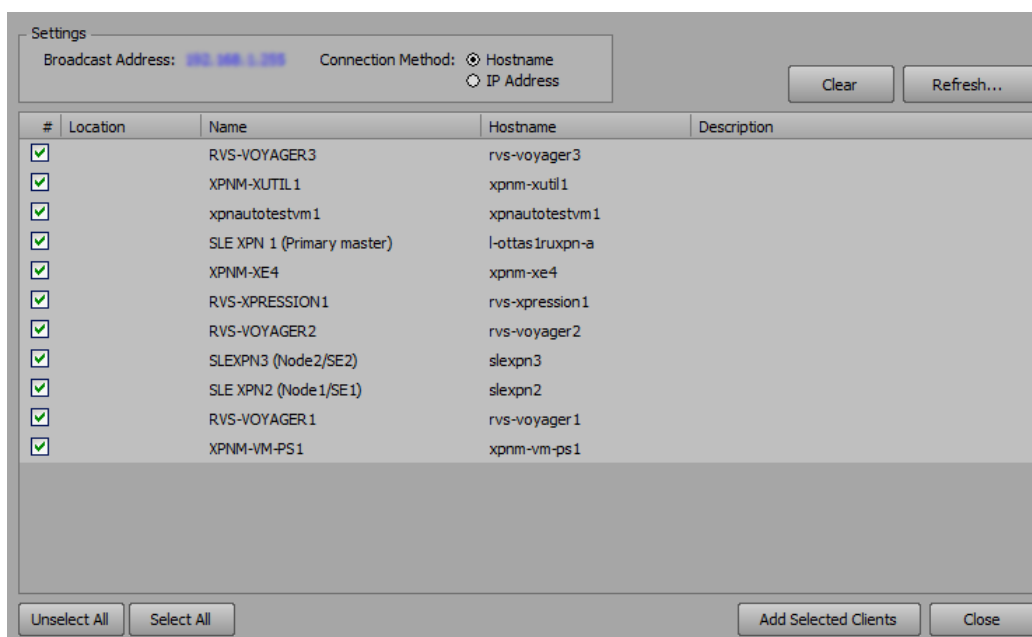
Settings
Broadcast Address: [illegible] Connection Method: Hostname
IP Address

Clear Refresh...

| # | Location | Name | Hostname | Description |
|---|---|---|---|---|
| | | RVS-VOYAGER3 | rvs-voyager3 | |
| | | XPNM-XUTIL1 | xpnm-xutil1 | |
| | | xpnautotestvm1 | xpnautotestvm1 | |
| | | SLE XPN 1 (Primary master) | l-ottas1ruxpn-a | |
| | | XPNM-XE4 | xpnm-xe4 | |
| | | RVS-XPRESSION1 | rvs-xpression1 | |
| | | RVS-VOYAGER2 | rvs-voyager2 | |
| | | SLEXPN3 (Node2/SE2) | slexpn3 | |
| | | SLE XPN2 (Node1/SE1) | slexpn2 | |
| | | RVS-VOYAGER1 | rvs-voyager1 | |
| | | XPNM-VM-PS1 | xpnm-vm-ps1 | |

Unselect All Select All Add Selected Clients Close